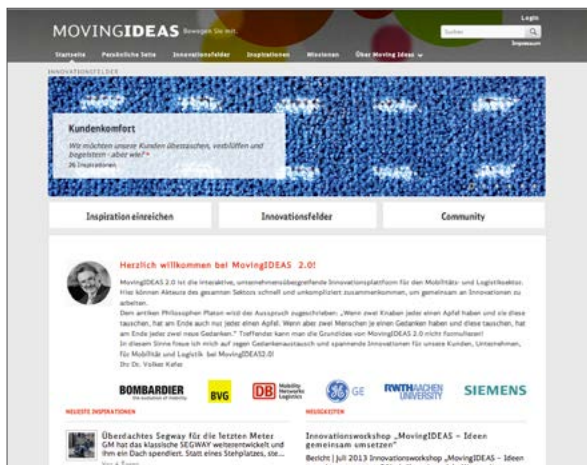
MOVINGIDEAS Bewegen Sie mit.

Login

Suchen

Impressum

Startseite Persönliche Seite Innovationsfelder Inspirationen Missionen Über Moving Ideas

INNOVATIONSFELDER

Kundenkomfort

Wir möchten unsere Kunden überraschen, verblüffen und begeistern - aber wie?*

36 Inspirationen

Inspiration einreichen

Innovationsfelder

Community

Herzlich willkommen bei MovingIDEAS 2.0!

MovingIDEAS 2.0 ist die interaktive, unternehmensübergreifende Innovationsplattform für den Mobilitäts- und Logistiksektor. Hier können Akteure des gesamten Sektors schnell und unkompliziert zusammenkommen, um gemeinsam an Innovationen zu arbeiten.

Dem antiken Philosophen Platon wird der Ausspruch zugeschrieben: „Wenn zwei Knaben jeder einen Apfel haben und sie diese tauschen, hat am Ende auch nur jeder einen Apfel. Wenn aber zwei Menschen je einen Gedanken haben und diese tauschen, hat am Ende jeder zwei neue Gedanken." Treffender kann man die Grundidee von MovingIDEAS 2.0 nicht formulieren!

In diesem Sinne freue ich mich auf regen Gedankenaustausch und spannende Innovationen für unsere Kunden, Unternehmen, für Mobilität und Logistik bei MovingIDEAS2.0!

Dr. Dr. Volker Kefer

BOMBARDIER the evolution of mobility

BVG

DB Mobility Networks Logistics

GE

RWTHAACHEN UNIVERSITY

SIEMENS

NEUESTE INSPIRATIONEN

Überdachtes Segway für die letzten Meter

GM hat das klassische SEGWAY weiterentwickelt und ihm ein Dach spendiert. Statt eines Stehplatzes, ste...

NEUIGKEITEN

Innovationsworkshop „MovingIDEAS - Ideen gemeinsam umsetzen"

Bericht | Juli 2013 Innovationsworkshop „MovingIDEAS - Ideen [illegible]